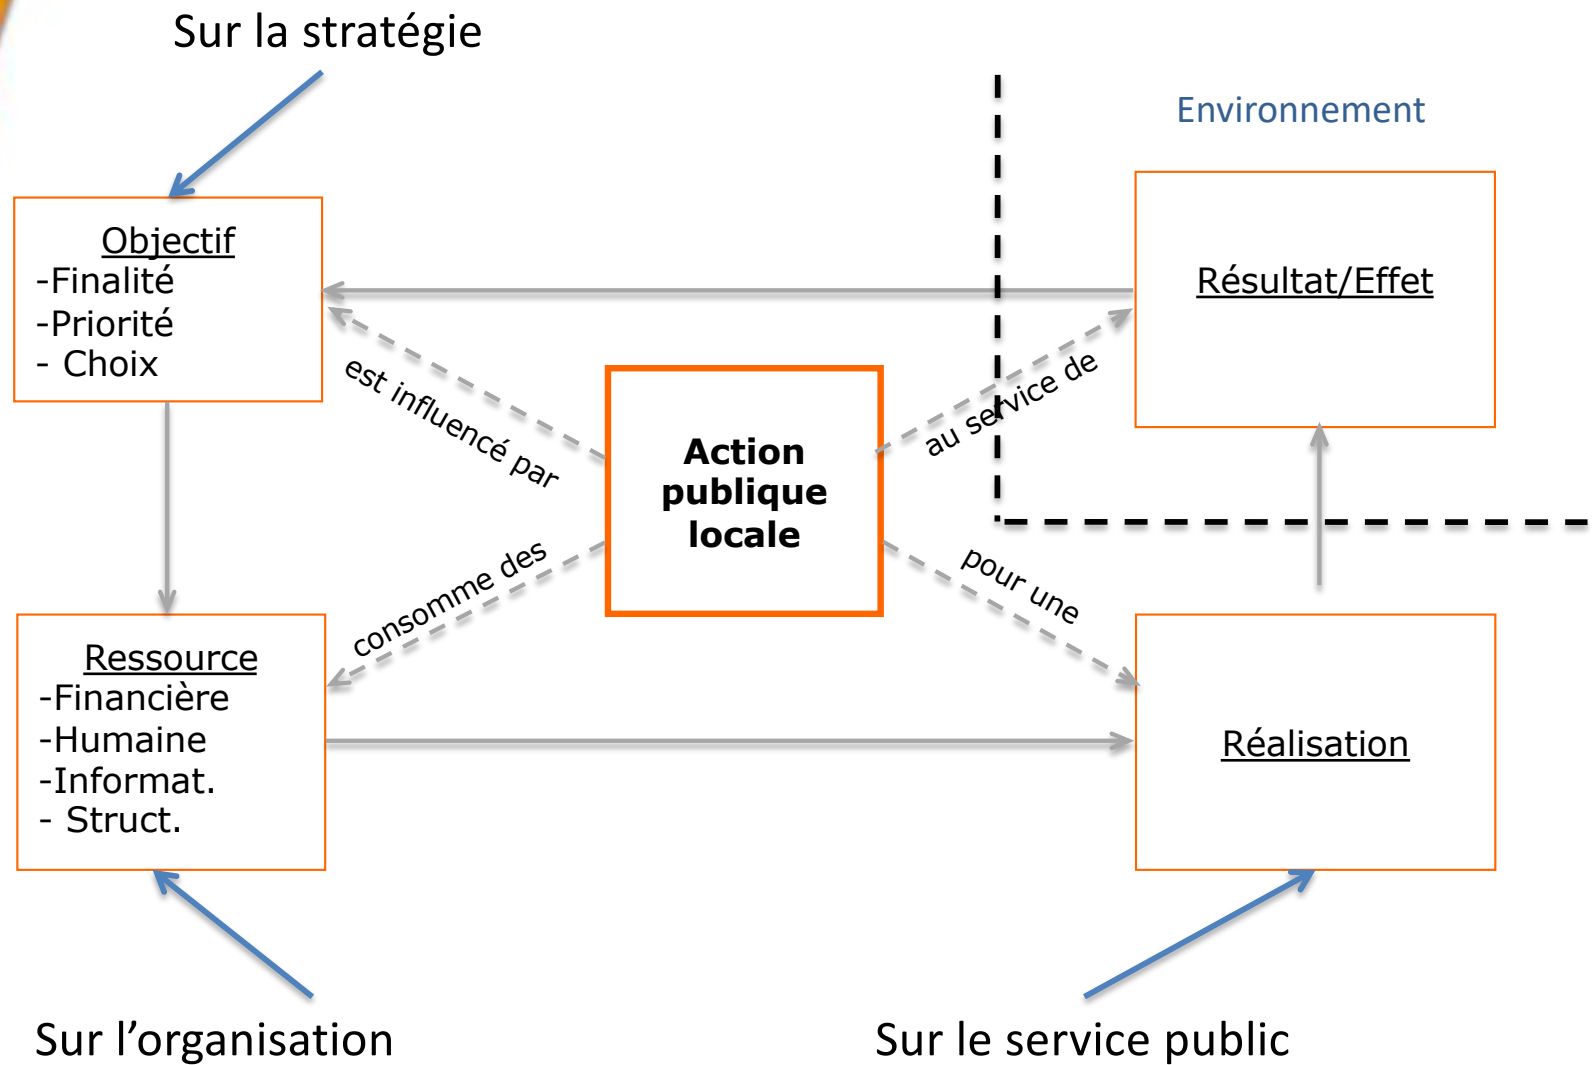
Sur la stratégie

Environnement

Objectif
-Finalité
-Priorité
- Choix

Résultat/Effet

est influencé par

Action publique locale

au service de

consomme des

pour une

Ressource
-Financière
-Humaine
-Informat.
- Struct.

Réalisation

Sur l'organisation

Sur le service public